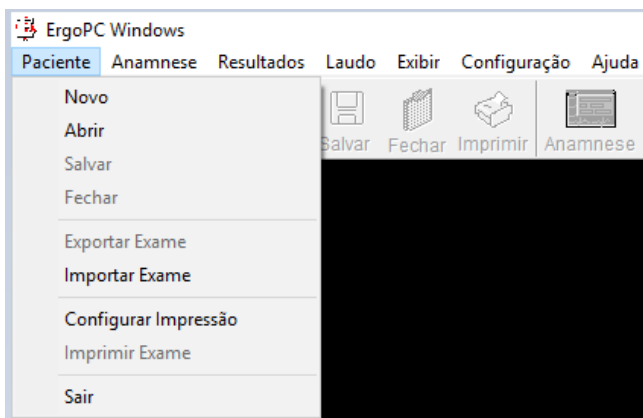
ErgoPC Windows

Paciente Anamnese Resultados Laudo Exibir Configuração Ajuda

Novo
Abrir
Salvar
Fechar
Exportar Exame
Importar Exame
Configurar Impressão
Imprimir Exame
Sair

Salvar Fechar Imprimir Anamnese